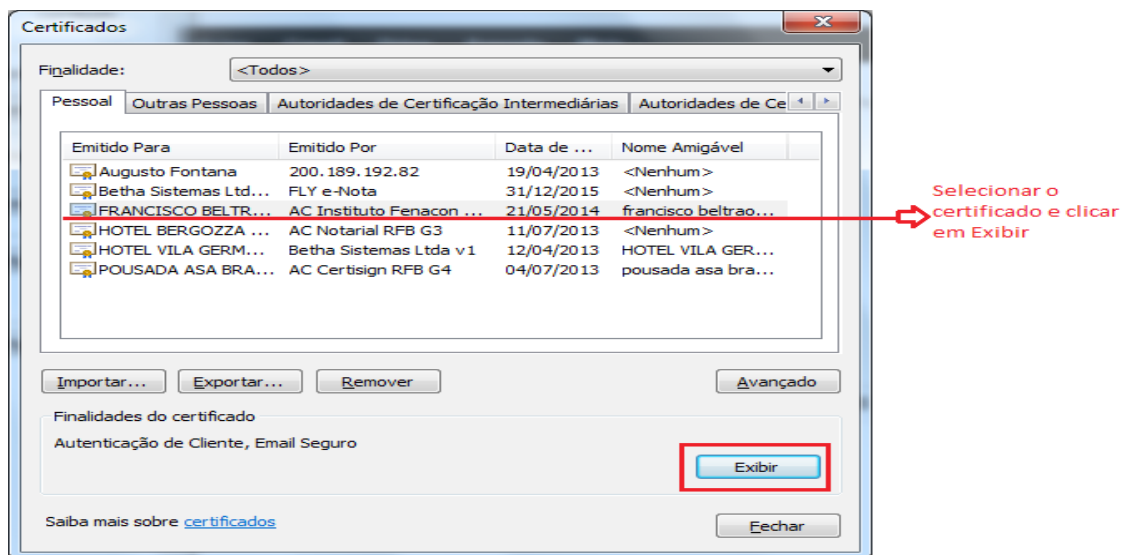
Certificados

Finalidade: <Todos>

Pessoal | Outras Pessoas | Autoridades de Certificação Intermediárias | Autoridades de Ce

| Emitido Para | Emitido Por | Data de ... | Nome Amigável |
|---|---|---|---|
| Augusto Fontana | 200.189.192.82 | 19/04/2013 | <Nenhum> |
| Betha Sistemas Ltd... | FLY e-Nota | 31/12/2015 | <Nenhum> |
| FRANCISCO BELTR... | AC Instituto Fenacon ... | 21/05/2014 | francisco beltrao... |
| HOTEL BERGOZZA ... | AC Notarial RFB G3 | 11/07/2013 | <Nenhum> |
| HOTEL VILA GERM... | Betha Sistemas Ltda v1 | 12/04/2013 | HOTEL VILA GER... |
| POUSADA ASA BRA... | AC Certisign RFB G4 | 04/07/2013 | pousada asa bra... |

Selecionar o certificado e clicar em Exibir

Importar... Exportar... Remover Avançado

Finalidades do certificado

Autenticação de Cliente, Email Seguro

Exibir

Saiba mais sobre certificados

Fechar